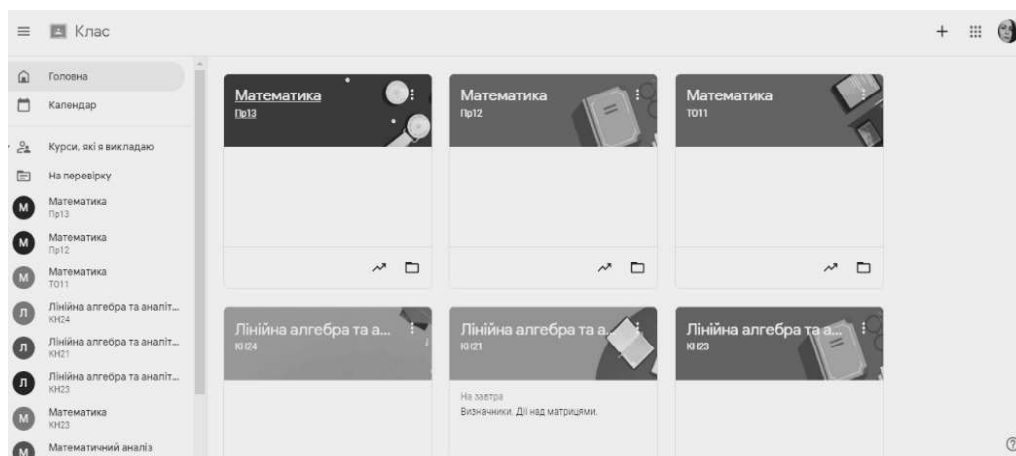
Клас

Головна
Календар
Курси, які я викладаю
На перевірку
M Математика Пр13
M Математика Пр12
M Математика ТО11
Л Лінійна алгебра та аналіт... КН24
Л Лінійна алгебра та аналіт... КН21
Л Лінійна алгебра та аналіт... КН23
M Математика КН23
M Математичний аналіз

Математика
Пр13

Математика
Пр12

Математика
ТО11

Лінійна алгебра та а...
КН24

Лінійна алгебра та а...
КН21
На завтра
Визначники. Дії над матрицями.

Лінійна алгебра та а...
КН23